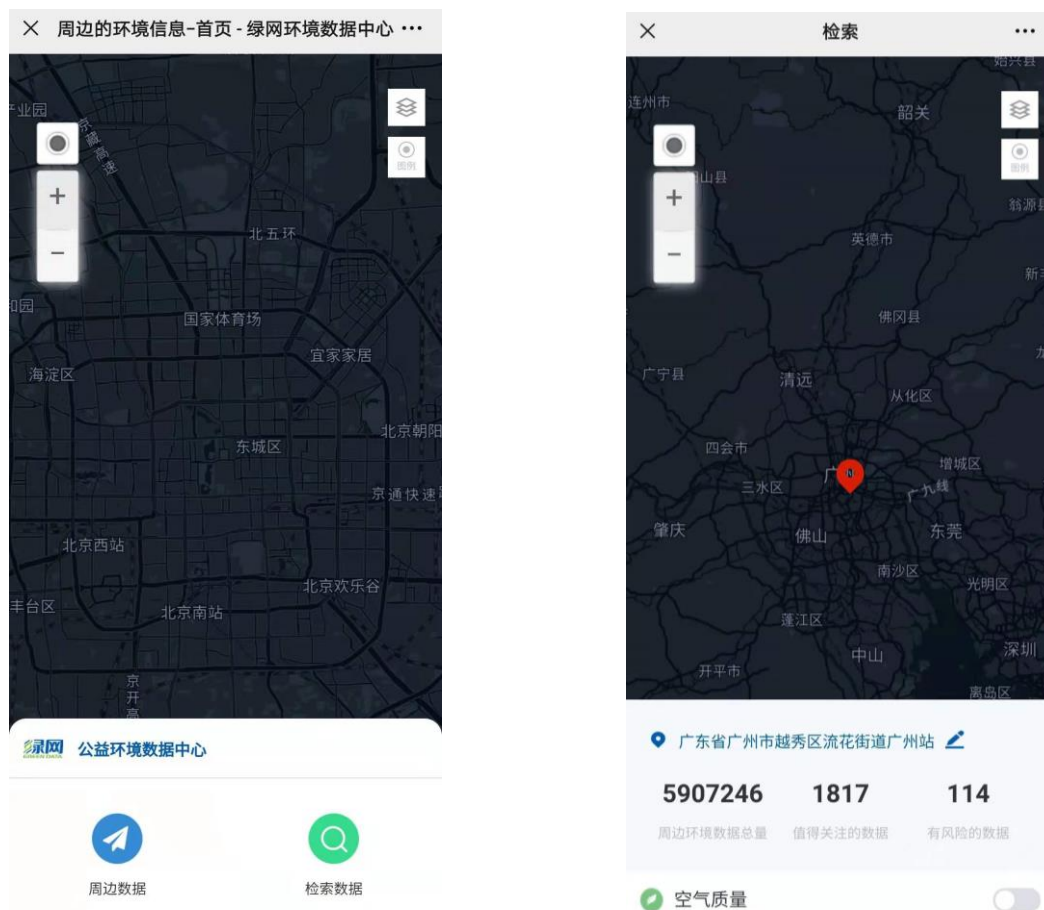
× 周边的环境信息-首页 - 绿网环境数据中心 ···

产业园
京藏高速
图例
北五环
和园
国家体育场
宜家家居
海淀区
北京朝阳
东城区
京通快速
北京西站
北京欢乐谷
丰台区
北京南站
京开高

绿网 公益环境数据中心

周边数据
检索数据

× 检索 ···

婺兴县
连州市
韶关
图例
山县
翁源县
英德市
新
佛冈县
广宁县
清远
从化区
四会市
增城区
三水区
广
广九线
肇庆
佛山
东莞
南沙区
光明区
蓬江区
中山
深圳
开平市
离岛区

广东省广州市越秀区流花街道广州站

| 5907246 | 1817 | 114 |
|---|---|---|
| 周边环境数据总量 | 值得关注的数据 | 有风险的数据 |

空气质量